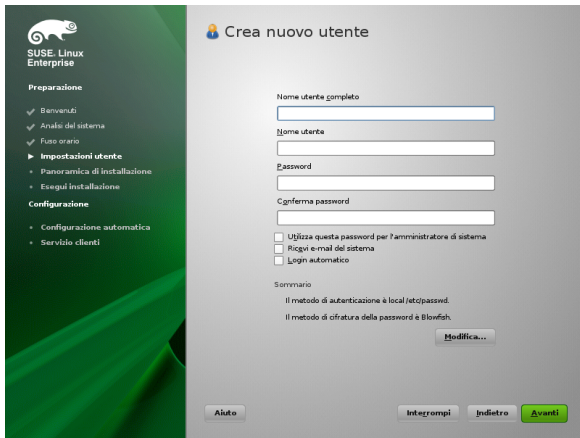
SUSE. Linux Enterprise

Preparazione

Benvenuti
Analisi del sistema
Fuso orario
Impostazioni utente
Panoramica di installazione
Esegui installazione

Configurazione

Configurazione automatica
Servizio clienti

Crea nuovo utente

Nome utente completo

Nome utente

Password

Conferma password

Utilizza questa password per l'amministratore di sistema
Ricevi e-mail del sistema
Login automatico

Sommario

Il metodo di autenticazione è local /etc/passwd.

Il metodo di cifratura della password è Blowfish.

Modifica...

Aiuto

Interrompi

Indietro

Avanti